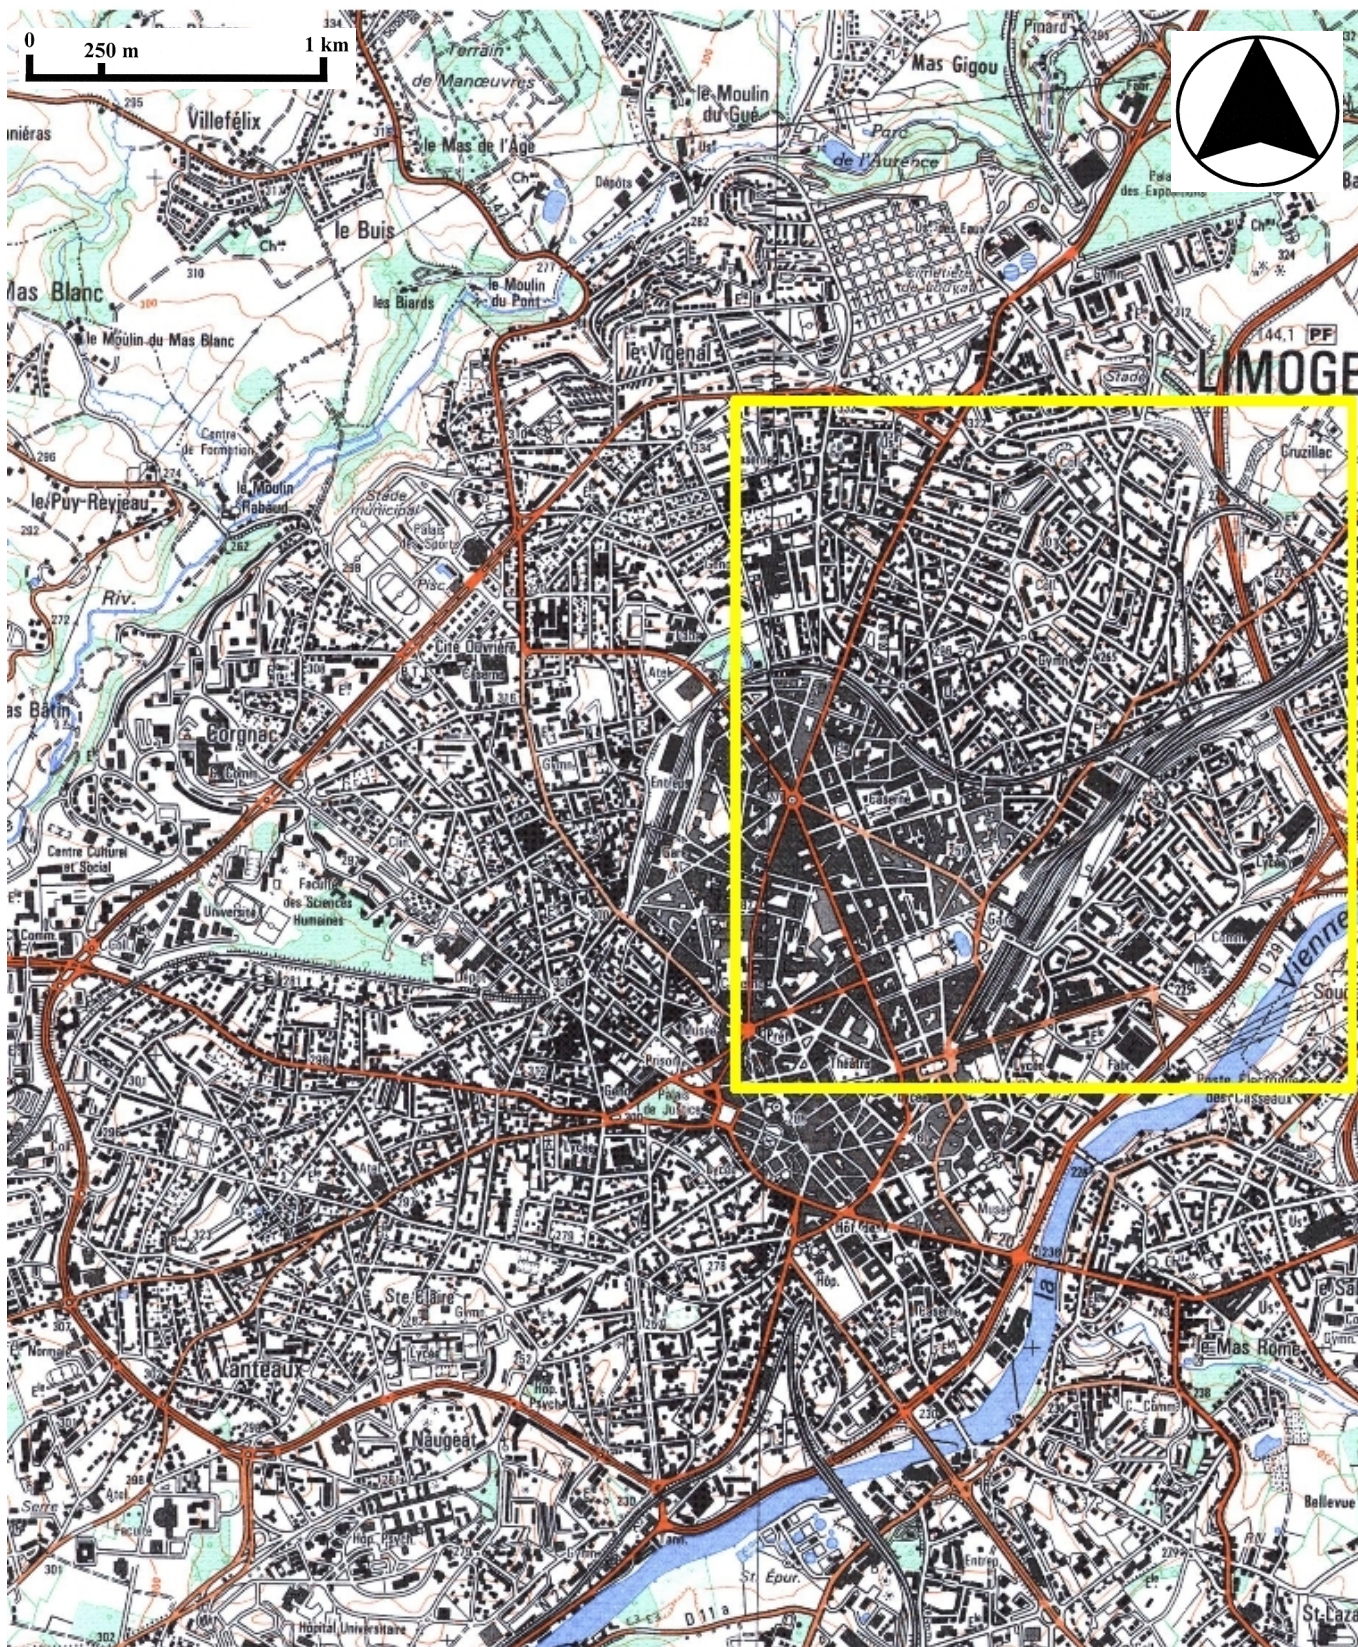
0 250 m 1 km

Terrain de Manœuvres

le Moulin du Gué

Mas Gigou

Pinard

Villefélix

le Mas de l'Age

Parc de l'Aurence

Palais des Expositions

le Buis

Dépôts

Mas Blanc

les Biards

le Moulin du Pont

Cimetière de Louyat

le Moulin du Mas Blanc

le Vigenal

144,1 PF

LIMOGE

Stade

Centre de Formation

le Moulin Rabaud

Cruzillac

le Puy-Reyieau

Stade municipal

Palais des Sports

Riv.

Cité Ouvrière

Caserne

as Bâtin

Corgnac

Gymn.

Centre Culturel et Social

Faculté des Sciences Humaines

Université

Caserne

Gare

Vienne

Musée

Prison

Palais de Justice

Théâtre

Préf.

Lycée

Poste Électrique des Casseaux

Hôp.

Ste Claire

La

le Mas Rome

Lanteaux

Naugeat

Bellevue

Hôpital Universitaire

St Épur.

St-Laz

D 11a